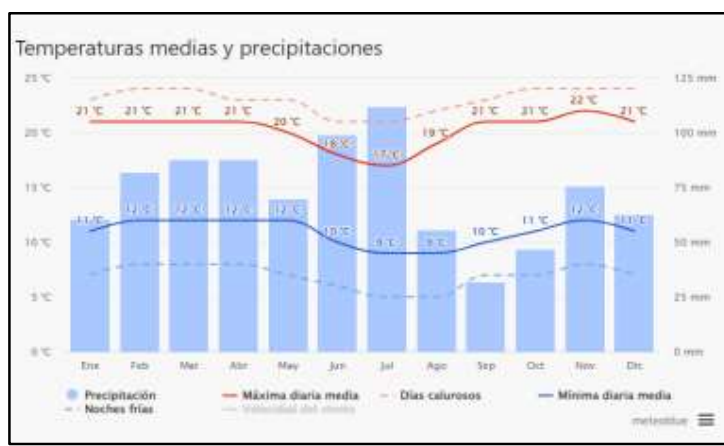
Temperaturas medias y precipitaciones

25 °C
20 °C
15 °C
10 °C
5 °C
0 °C

125 mm
100 mm
75 mm
50 mm
25 mm
0 mm

21 °C 21 °C 21 °C 21 °C 20 °C 18 °C 17 °C 19 °C 21 °C 21 °C 22 °C 21 °C

11 °C 12 °C 12 °C 12 °C 12 °C 10 °C 9 °C 9 °C 10 °C 11 °C 12 °C 11 °C

Ene Feb Mar Abr May Jun Jul Ago Sep Oct Nov Dic

Precipitación
Máxima diaria media
Días calurosos
Mínima diaria media
Noches frías
Velocidad del viento

meteoblue